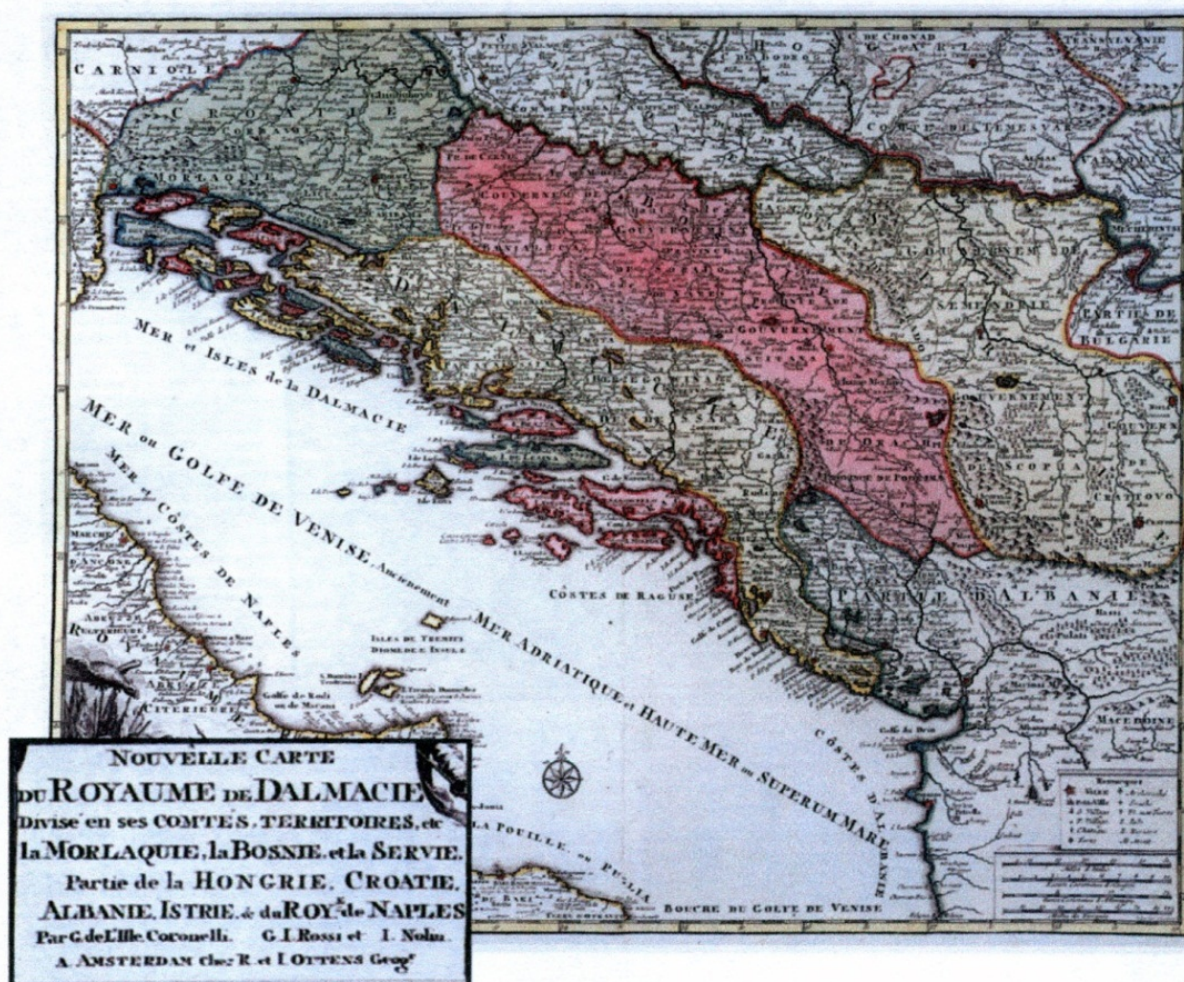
CARNIOLE

CROATIE

MORLAQUIE

TRANSILVANIE

BULGARIE

PARTIE DE BULGARIE

SEMENDRIE

GOUVERNEMENT

SCOPIA

CRATOVO

PARTIE D'ALBANIE

MACEDOINE

MER et ISLES de la DALMACIE

MER ou GOLFE DE VENISE, Anciennement MER ADRIATIQUE et HAUTE MER ou SUPERUM MARE

MER et CÔTES DE NAPLES

CÔTES DE RAGUSE

ISLES DU TREMITI DIOMEDEÆ INSULÆ

CÔTES D'ALBANIE

LA POUILLE ou PUGLIA

BOUCHE DU GOLFE DE VENISE

NOUVELLE CARTE DU ROYAUME DE DALMACIE Divisé en ses COMTÉS, TERRITOIRES, etc la MORLAQUIE, la BOSNIE, et la SERVIE. Partie de la HONGRIE, CROATIE, ALBANIE, ISTRIE, & du ROY.me de NAPLES Par G. de l'Isle, Coronelli, G. I. Rossi et I. Nolin. A AMSTERDAM Chez R. et I. OTTENS Geog.es